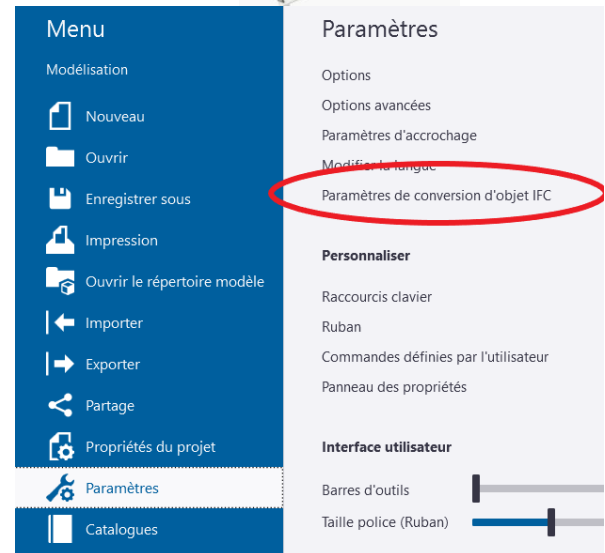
Menu

Modélisation

Nouveau

Ouvrir

Enregistrer sous

Impression

Ouvrir le répertoire modèle

Importer

Exporter

Partage

Propriétés du projet

Paramètres

Catalogues

Paramètres

Options

Options avancées

Paramètres d'accrochage

Modifier la langue

Paramètres de conversion d'objet IFC

Personnaliser

Raccourcis clavier

Ruban

Commandes définies par l'utilisateur

Panneau des propriétés

Interface utilisateur

Barres d'outils

Taille police (Ruban)